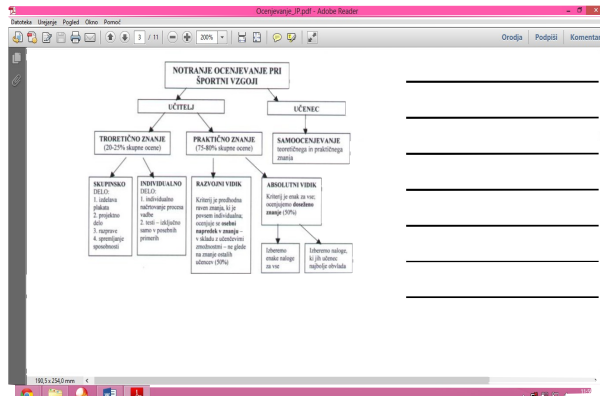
Ocenjevanje_IP.pdf - Adobe Reader

Datoteka Urejanje Pogled Okno Pomoč

3 / 11

200%

Orodja Podpiši Komentar

NOTRANJE OCENJEVANJE PRI ŠPORTNI VZGOJI

UČITELJ

UČENEC

TEORETIČNO ZNANJE (20-25% skupne ocene)

PRAKTIČNO ZNANJE (75-80% skupne ocene)

SAMOOCENJEVANJE teoretičnega in praktičnega znanja

SKUPINSKO DELO: 1. izdelava plakata 2. projektno delo 3. razprave 4. sprenjanje sposobnosti

INDIVIDUALNO DELO: 1. individualno načrtovanje procesa vadbe 2. testi – izključno samo v posebnih primerih

RAZVOJNI VIDIK Kriterij je predhodna raven znanja, ki je povsem individualna; ocenjuje se mehni napredek v znanju – v skladu z učenčevimi zmožnostmi – ne glede na znanje ostalih učencev (50%)

ABSOLUTNI VIDIK Kriterij je enak za vse; ocenjujemo doseženo znanje (50%)

Izberemo enake naloge za vse

Izberemo naloge, ki jih učenec najbolje obvlada

190,5 x 254,0 mm